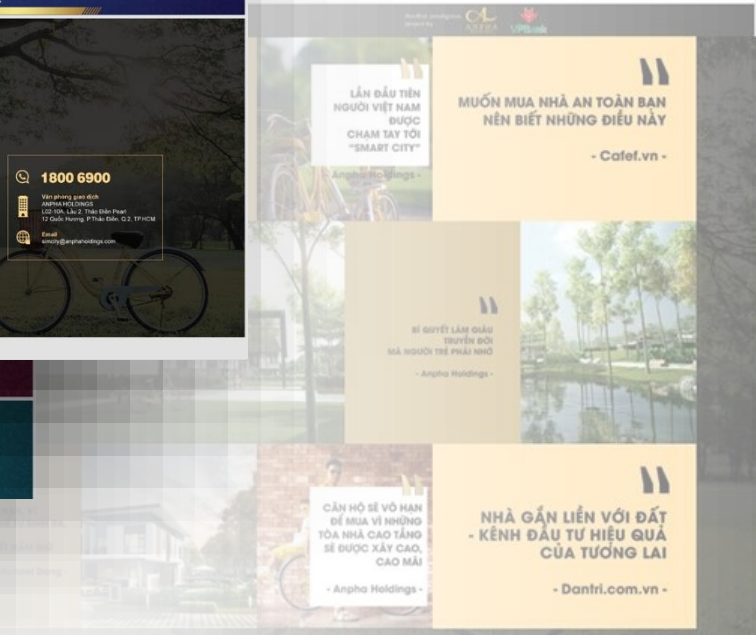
1800 6900

Văn phòng giao dịch
ANPHA HOLDINGS
L02-10A, Lầu 2, Thảo Điền Pearl
12 Quốc Hương, P.Thảo Điền, Q.2, TP.HCM

Email
smcity@anphaholdings.com

ANPHA VPBank

LẦN ĐẦU TIÊN NGƯỜI VIỆT NAM ĐƯỢC CHẠM TAY TỚI "SMART CITY"

- Anpha Holdings -

MUỐN MUA NHÀ AN TOÀN BẠN NÊN BIẾT NHỮNG ĐIỀU NÀY

- Cafef.vn -

BÍ QUYẾT LÀM GIÀU TRUYỀN ĐỜI MÀ NGƯỜI TRẺ PHẢI NHỚ

- Anpha Holdings -

CĂN HỘ SẼ VÔ HẠN ĐỂ MUA VÌ NHỮNG TÒA NHÀ CAO TẦNG SẼ ĐƯỢC XÂY CAO, CAO MÃI

- Anpha Holdings -

NHÀ GẮN LIỀN VỚI ĐẤT - KÊNH ĐẦU TƯ HIỆU QUẢ CỦA TƯƠNG LAI

- Dantri.com.vn -